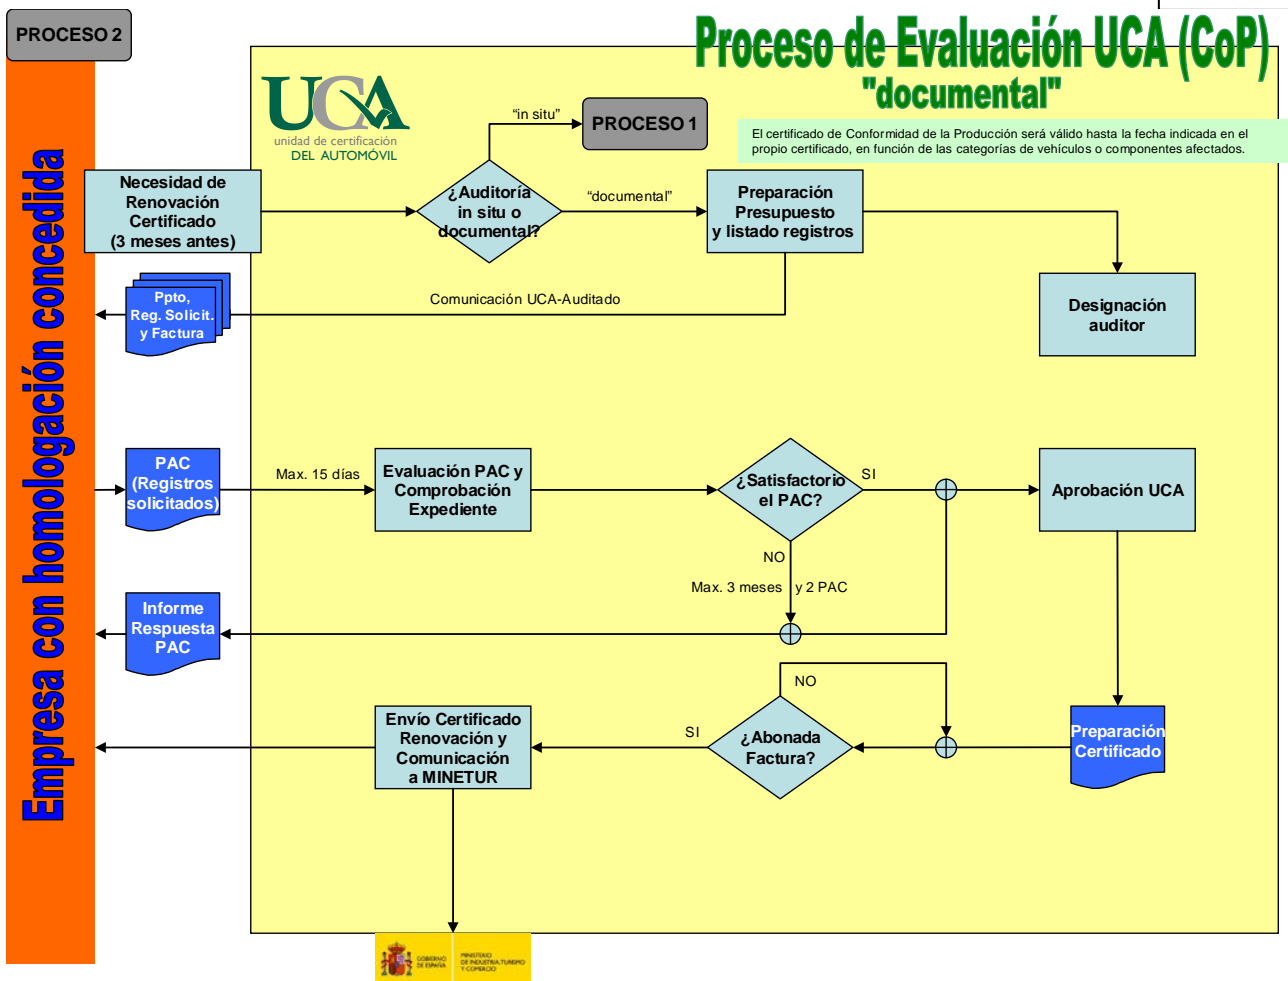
PROCESO 2

Proceso de Evaluación UCA (CoP)
"documental"

Empresa con homologación concedida

UCA
unidad de certificación
DEL AUTOMÓVIL

El certificado de Conformidad de la Producción será válido hasta la fecha indicada en el propio certificado, en función de las categorías de vehículos o componentes afectados.

"in situ"

PROCESO 1

Necesidad de Renovación Certificado (3 meses antes)

¿Auditoría in situ o documental?

"documental"

Preparación Presupuesto y listado registros

Ppto, Reg. Solicit. y Factura

Comunicación UCA-Auditado

Designación auditor

PAC (Registros solicitados)

Max. 15 días

Evaluación PAC y Comprobación Expediente

¿Satisfactorio el PAC?

SI

Aprobación UCA

NO

Max. 3 meses y 2 PAC

Informe Respuesta PAC

NO

Envío Certificado Renovación y Comunicación a MINETUR

SI

¿Abonada Factura?

Preparación Certificado

GOBIERNO DE ESPAÑA
MINISTERIO DE INDUSTRIA, TURISMO Y COMERCIO